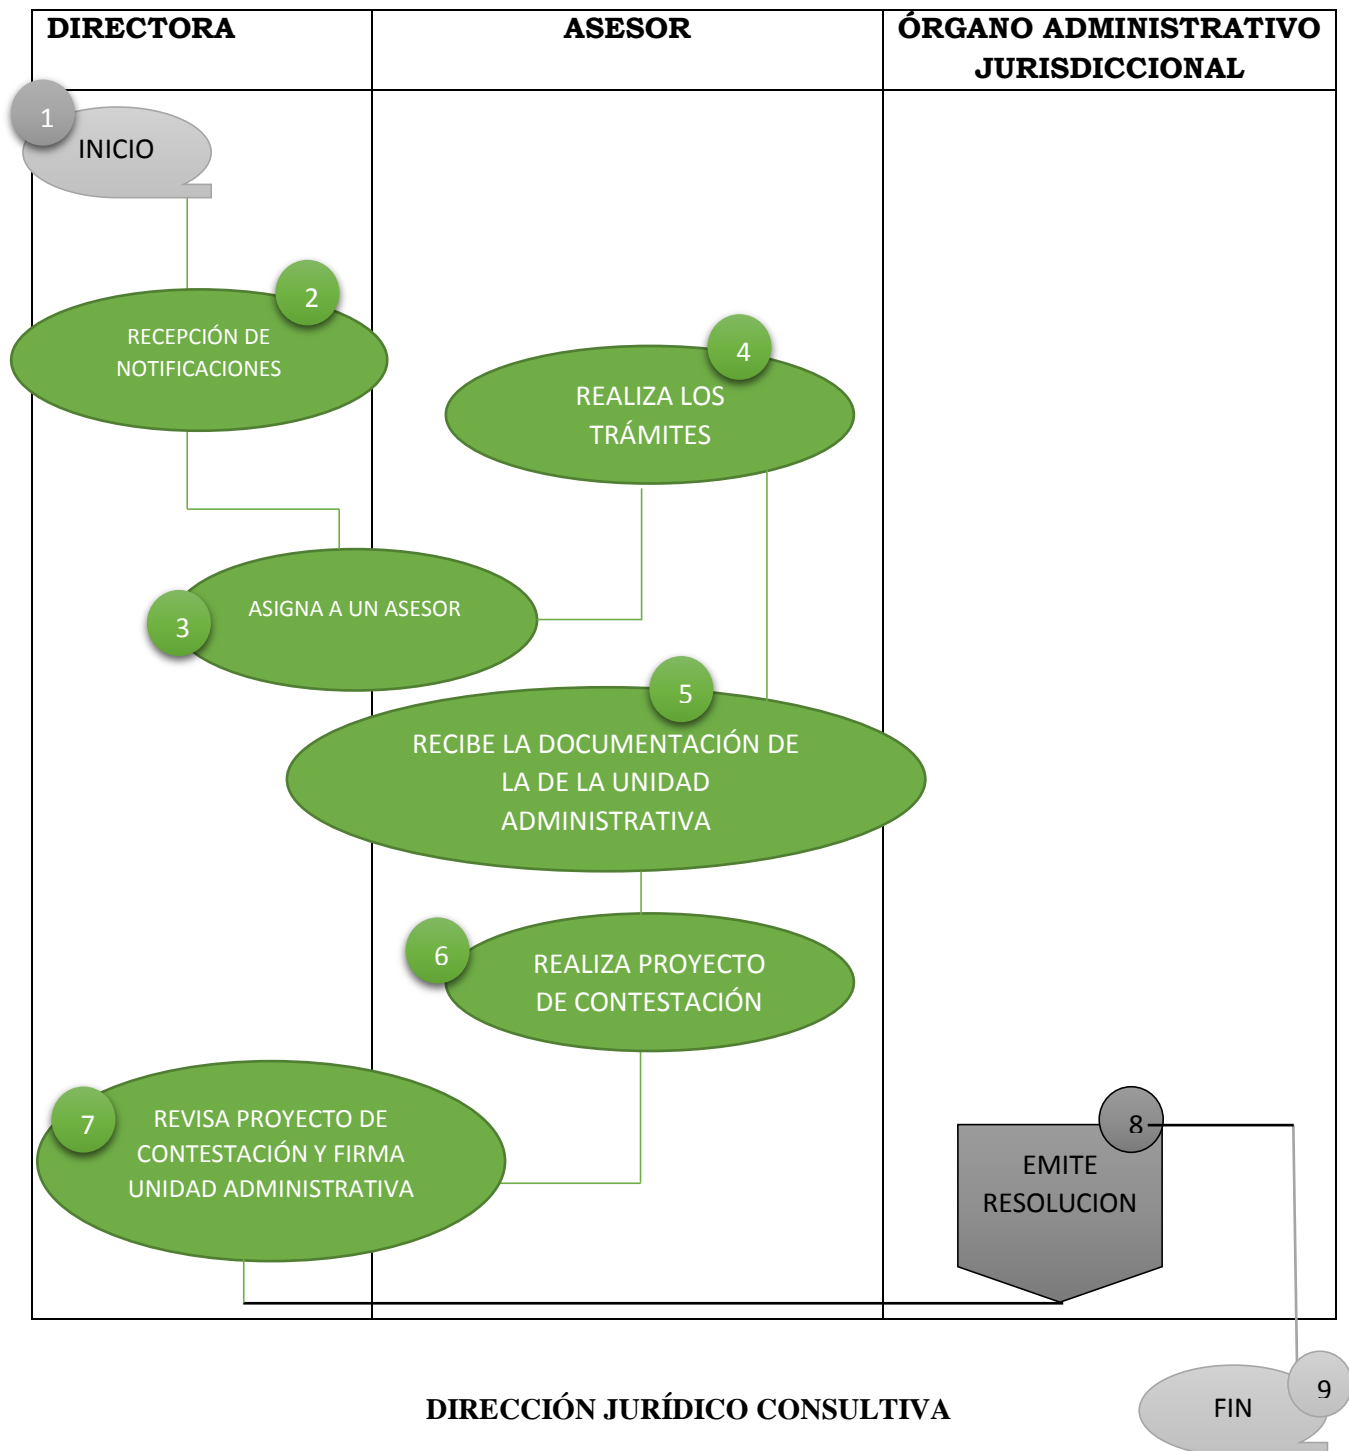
| DIRECTORA | ASESOR | ÓRGANO ADMINISTRATIVO JURISDICCIONAL |
|---|---|---|

1 INICIO

2 RECEPCIÓN DE NOTIFICACIONES

4 REALIZA LOS TRÁMITES

3 ASIGNA A UN ASESOR

5 RECIBE LA DOCUMENTACIÓN DE LA DE LA UNIDAD ADMINISTRATIVA

6 REALIZA PROYECTO DE CONTESTACIÓN

7 REVISA PROYECTO DE CONTESTACIÓN Y FIRMA UNIDAD ADMINISTRATIVA

8 EMITE RESOLUCION

DIRECCIÓN JURÍDICO CONSULTIVA

9 FIN